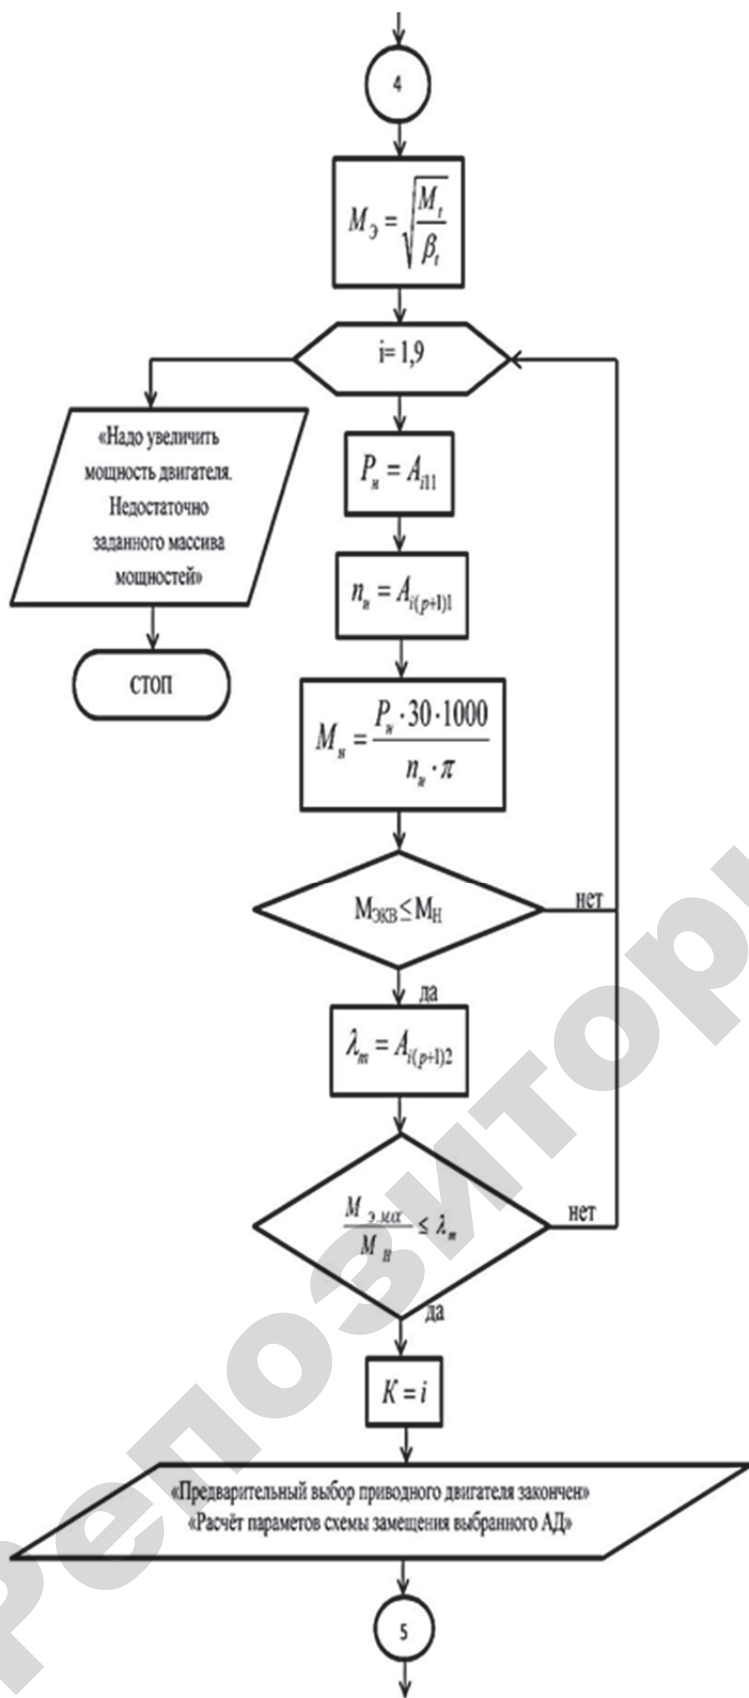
4

$M_Э = \sqrt{\frac{M_t}{\beta_t}}$

i= 1,9

«Надо увеличить мощность двигателя. Недостаточно заданного массива мощностей»

СТОП

$P_н = A_{i11}$

$n_н = A_{i(p+1)1}$

$M_н = \frac{P_н \cdot 30 \cdot 1000}{n_н \cdot \pi}$

$M_{ЭКВ} \leq M_Н$

нет

да

$\lambda_m = A_{i(p+1)2}$

$\frac{M_{э\,max}}{M_Н} \leq \lambda_m$

нет

да

$K = i$

«Предварительный выбор приводного двигателя закончен»
«Расчёт параметров схемы замещения выбранного АД»

5

Репозиторий